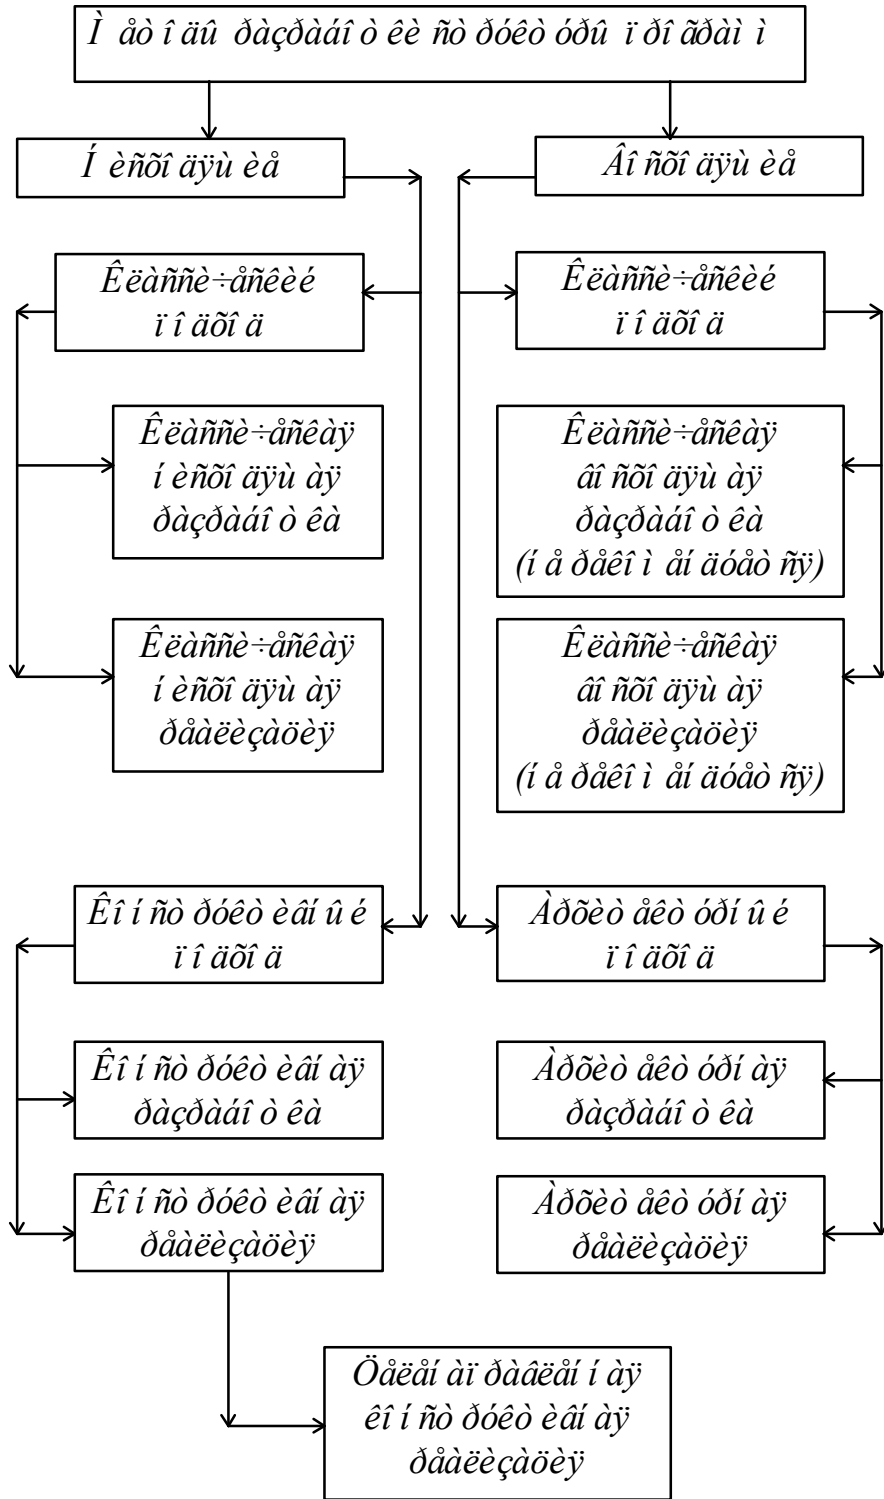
Ì åò î äû ðàçðàáî ò êè ñò ðóêò óðû ï ðî ãðàì ì

Í èñõî äÿù èå

Âî ñõî äÿù èå

Êëàññè÷åñêèé ï î äõî ä

Êëàññè÷åñêèé ï î äõî ä

Êëàññè÷åñêàÿ í èñõî äÿù àÿ ðàçðàáî ò êà

Êëàññè÷åñêàÿ âî ñõî äÿù àÿ ðàçðàáî ò êà (í å ðåêî ì åí äóåò ñÿ)

Êëàññè÷åñêàÿ í èñõî äÿù àÿ ðåàëèçàöèÿ

Êëàññè÷åñêàÿ âî ñõî äÿù àÿ ðåàëèçàöèÿ (í å ðåêî ì åí äóåò ñÿ)

Êî í ñò ðóêò èâí û é ï î äõî ä

Àðõèò åêò óðí û é ï î äõî ä

Êî í ñò ðóêò èâí àÿ ðàçðàáî ò êà

Àðõèò åêò óðí àÿ ðàçðàáî ò êà

Êî í ñò ðóêò èâí àÿ ðåàëèçàöèÿ

Àðõèò åêò óðí àÿ ðåàëèçàöèÿ

Öåëåí àï ðàâëåí í àÿ êî í ñò ðóêò èâí àÿ ðåàëèçàöèÿ